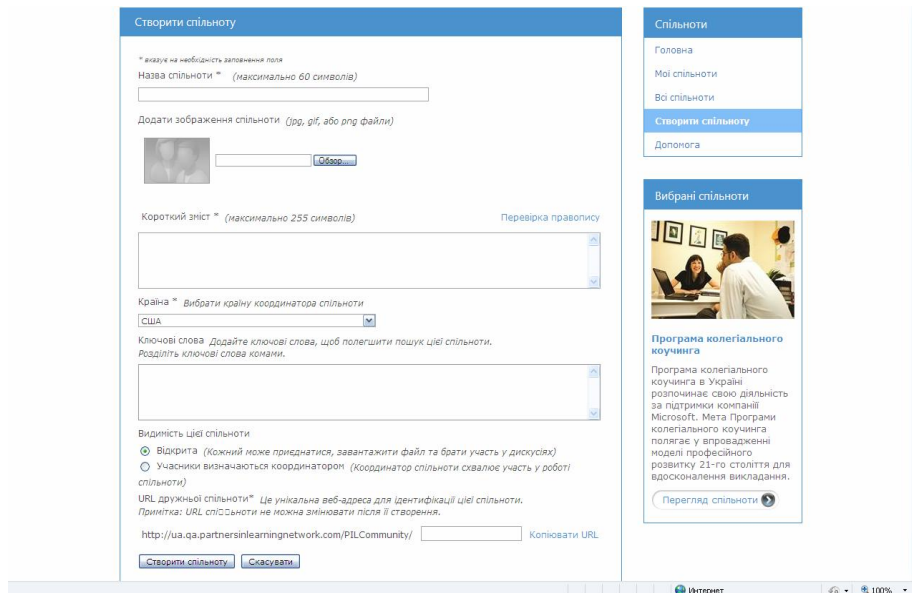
Створити спільноту

* вказує на необхідність заповнення поля
Назва спільноти * (максимально 60 символів)

Додати зображення спільноти (jpg, gif, або png файли)

Обзор...

Короткий зміст * (максимально 255 символів)
Перевірка правопису

Країна * Вибрати країну координатора спільноти
США

Ключові слова Додайте ключові слова, щоб полегшити пошук цієї спільноти. Розділіть ключові слова комами.

Видимість цієї спільноти
Відкрита (Кожний може приєднатися, завантажити файл та брати участь у дискусіях)
Учасники визначаються координатором (Координатор спільноти схвалює участь у роботі спільноти)

URL дружньої спільноти* Це унікальна веб-адреса для ідентифікації цієї спільноти.
Примітка: URL спі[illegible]ьноти не можна змінювати після її створення.

http://ua.qa.partnersinlearningnetwork.com/PILCommunity/
Копіювати URL

Створити спільноту
Скасувати

Спільноти
Головна
Мої спільноти
Всі спільноти
Створити спільноту
Допомога

Вибрані спільноти

Програма колегіального коучинга
Програма колегіального коучинга в Україні розпочинає свою діяльність за підтримки компанії Microsoft. Мета Програми колегіального коучинга полягає у впровадженні моделі професійного розвитку 21-го століття для вдосконалення викладання.

Перегляд спільноти

Интернет
100%